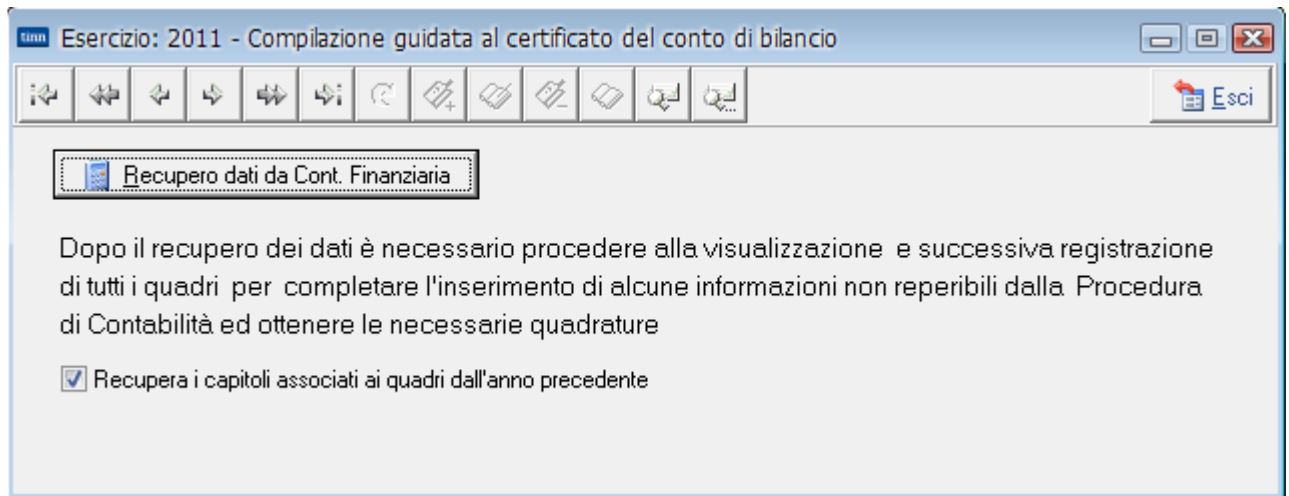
Esercizio: 2011 - Compilazione guidata al certificato del conto di bilancio

Esci

Recupero dati da Cont. Finanziaria

Dopo il recupero dei dati è necessario procedere alla visualizzazione e successiva registrazione di tutti i quadri per completare l'inserimento di alcune informazioni non reperibili dalla Procedura di Contabilità ed ottenere le necessarie quadrature

Recupera i capitoli associati ai quadri dall'anno precedente